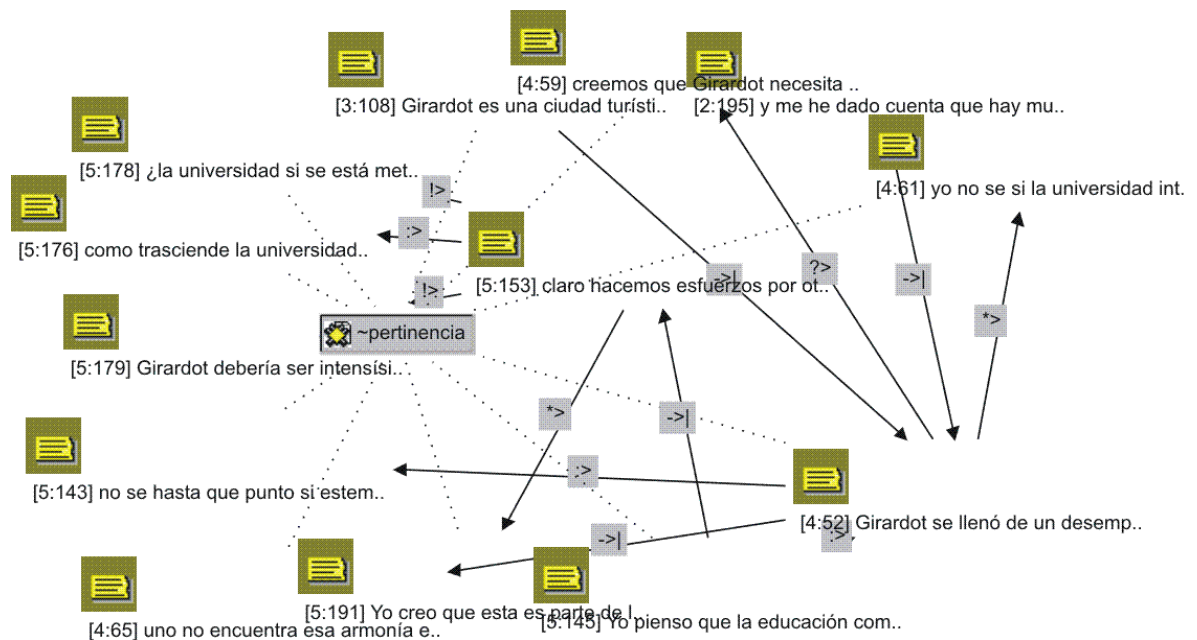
[4:59] creemos que Girardot necesita ..
[3:108] Girardot es una ciudad turísti..
[2:195] y me he dado cuenta que hay mu..
[5:178] ¿la universidad si se está met..
[4:61] yo no se si la universidad int.
!>
:>
[5:176] como trasciende la universidad..
!>
[5:153] claro hacemos esfuerzos por ot..
->|
?>
->|
*>
~pertinencia
[5:179] Girardot debería ser intensísi..
*>
->|
:>
[5:143] no se hasta que punto si estem..
[4:52] Girardot se llenó de un desemp..
:>
->|
[5:191] Yo creo que esta es parte de l..
[4:65] uno no encuentra esa armonía e..
[5:145] Yo pienso que la educación com..